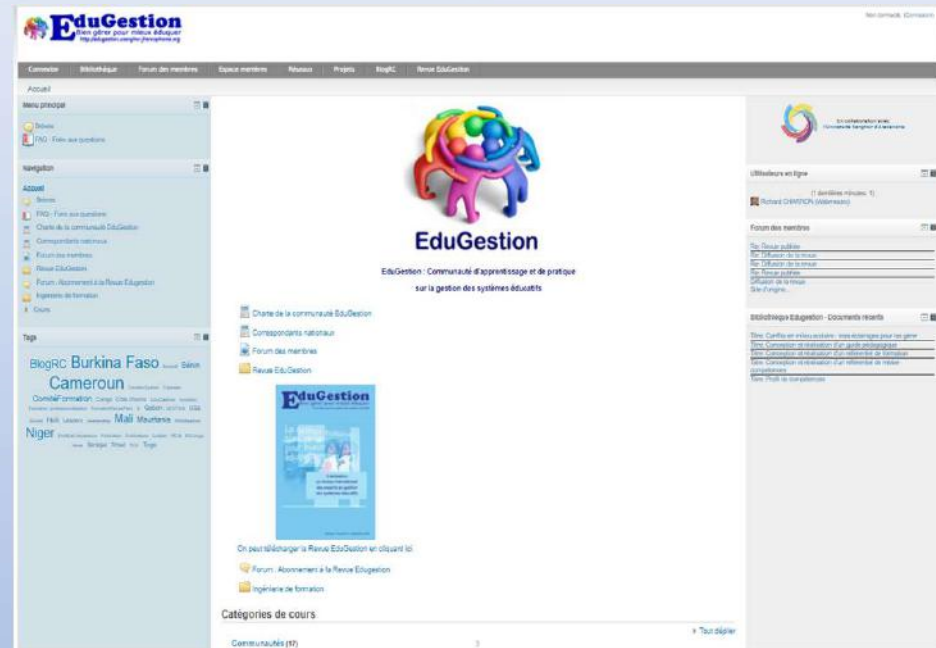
EduGestion
Bien gérer pour mieux éduquer
http://edugestion.certification-francophonie.org

Non connecté. (Connexion)

Connexion Bibliothèque Forum des membres Espace membres Réseaux Projets BlogRC Revue EduGestion

Accueil

Menu principal
Brèves
FAQ - Foire aux questions

Navigation
Accueil
Brèves
FAQ - Foire aux questions
Charte de la communauté EduGestion
Correspondants nationaux
Forum des membres
Revue EduGestion
Forum : Abonnement à la Revue Edugestion
Ingénierie de formation
Cours

Tags
BlogRC Burkina Faso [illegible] Bénin Cameroun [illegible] ComitéFormation Congo Côte d'Ivoire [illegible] Gabon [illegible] Mali Mauritanie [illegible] Niger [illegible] Sénégal Tchad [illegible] Togo

EduGestion
EduGestion : Communauté d'apprentissage et de pratique sur la gestion des systèmes éducatifs

Charte de la communauté EduGestion
Correspondants nationaux
Forum des membres
Revue EduGestion

EduGestion

On peut télécharger la Revue EduGestion en cliquant ici
Forum : Abonnement à la Revue Edugestion
Ingénierie de formation

Catégories de cours
Tout déplier
Communautés (17)

En collaboration avec
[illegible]

Utilisateurs en ligne
(5 dernières minutes: 1)
Richard CHARRON (Webmestre)

Forum des membres
Re: Revue publiée
Re: Diffusion de la revue
Re: Diffusion de la revue
Re: Revue publiée
Diffusion de la revue
Site d'origine...

Bibliothèque Edugestion - Documents récents
Titre: Conflits en milieu scolaire : mes échanges pour les gérer
Titre: Conception et réalisation d'un guide pédagogique
Titre: Conception et réalisation d'un référentiel de formation
Titre: Conception et réalisation d'un référentiel de métier-compétences
Titre: Profil de compétences